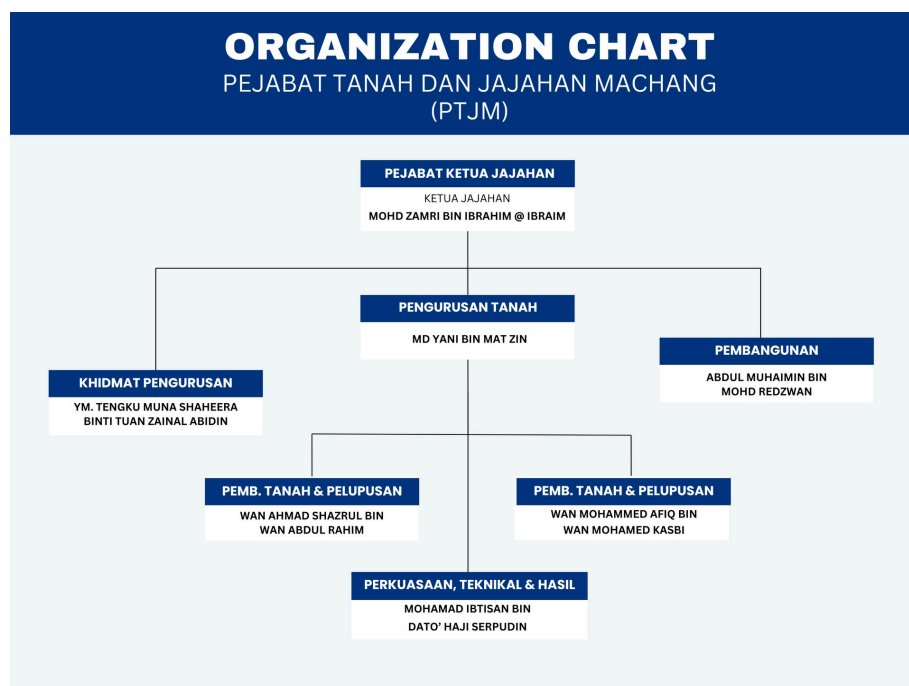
ORGANIZATION CHART
PEJABAT TANAH DAN JAJAHAN MACHANG
(PTJM)

PEJABAT KETUA JAJAHAN
KETUA JAJAHAN
MOHD ZAMRI BIN IBRAHIM @ IBRAIM

PENGURUSAN TANAH
MD YANI BIN MAT ZIN

KHIDMAT PENGURUSAN
YM. TENGKU MUNA SHAHEERA BINTI TUAN ZAINAL ABIDIN

PEMBANGUNAN
ABDUL MUHAIMIN BIN MOHD REDZWAN

PEMB. TANAH & PELUPUSAN
WAN AHMAD SHAZRUL BIN WAN ABDUL RAHIM

PEMB. TANAH & PELUPUSAN
WAN MOHAMMED AFIQ BIN WAN MOHAMED KASBI

PERKUASAAN, TEKNIKAL & HASIL
MOHAMAD IBTISAN BIN DATO' HAJI SERPUDIN